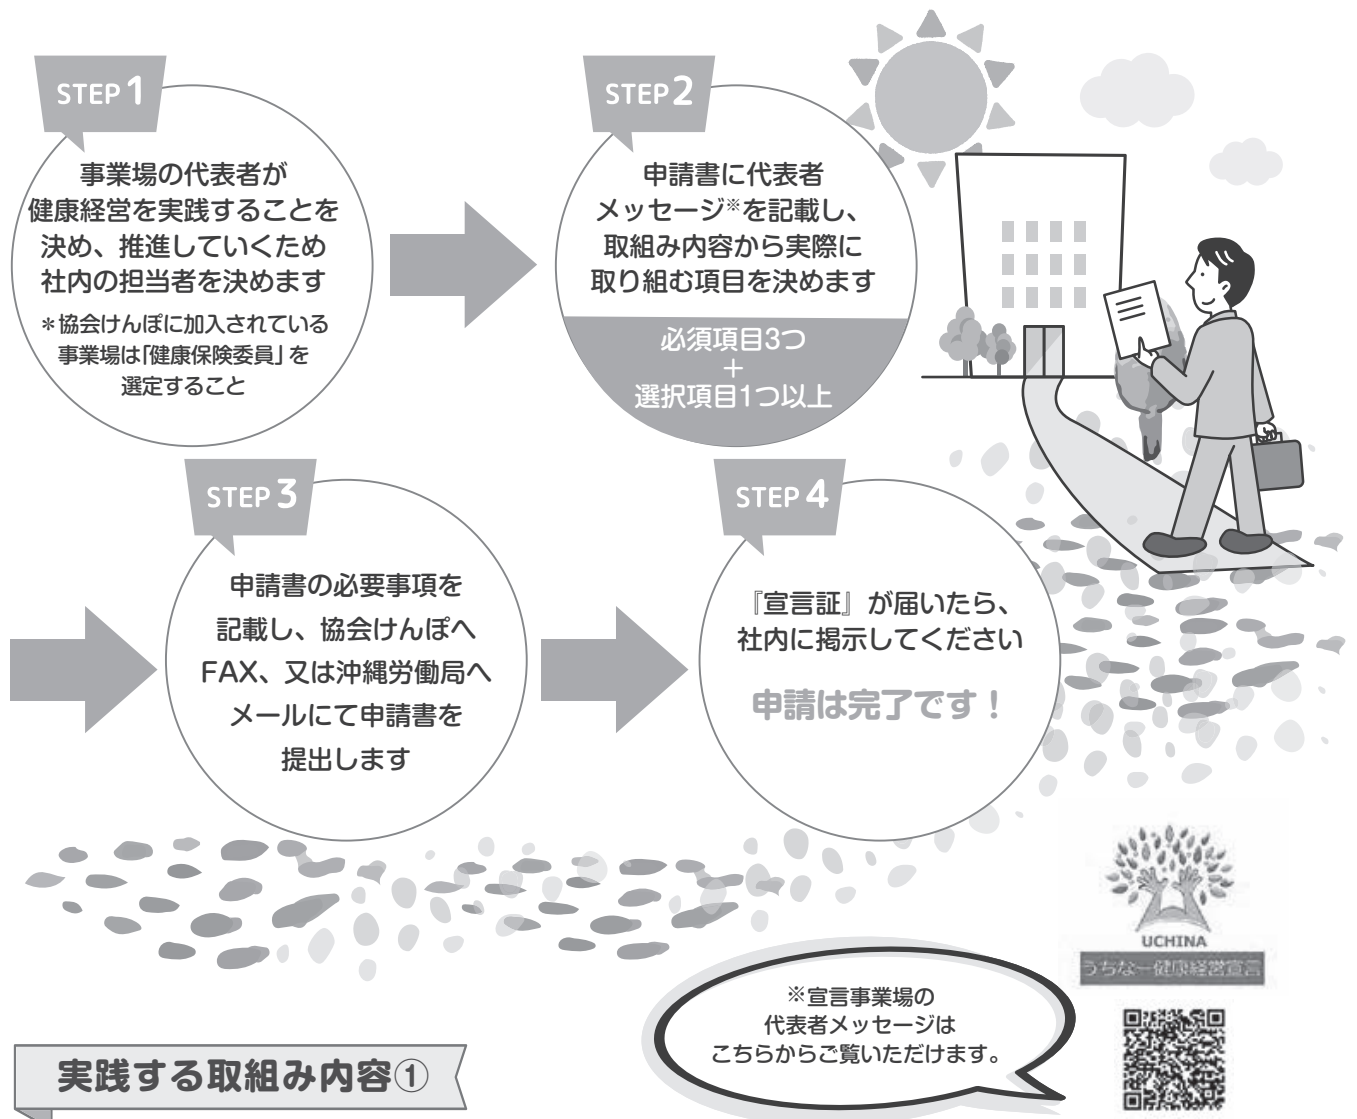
STEP 1

事業場の代表者が健康経営を実践することを決め、推進していくため社内の担当者を決めます

＊協会けんぽに加入されている事業場は「健康保険委員」を選定すること

STEP 2

申請書に代表者メッセージ※を記載し、取組み内容から実際に取り組む項目を決めます

必須項目3つ
＋
選択項目1つ以上

STEP 3

申請書の必要事項を記載し、協会けんぽへFAX、又は沖縄労働局へメールにて申請書を提出します

STEP 4

『宣言証』が届いたら、社内に掲示してください

申請は完了です！

UCHINA
うちなー健康経営宣言

※宣言事業場の代表者メッセージはこちらからご覧いただけます。

実践する取組み内容①